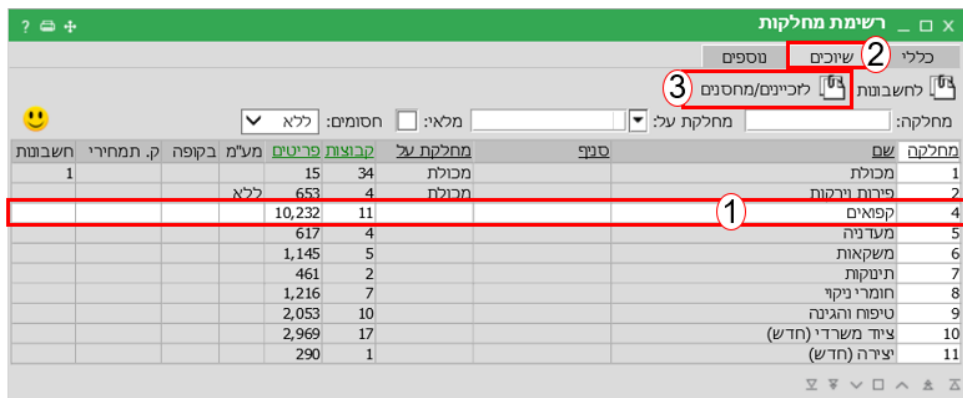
רשימת מחלקות

כללי | שיוכים | נוספים

2

לחשבונות | לזכיינים/מחסנים

3

מחלקה: | מחלקת על: | מלאי: | חסומים: ללא

| מחלקה | שם | סניף | מחלקת על | קבוצות | פריטים | מע"מ | בקופה | ק. תמחירי | חשבונות |
|---|---|---|---|---|---|---|---|---|---|
| 1 | מכולת | | מכולת | 34 | 15 | | | | 1 |
| 2 | פירות וירקות | | מכולת | 4 | 653 | ללא | | | |
| 4 | קפאים | | | 11 | 10,232 | | | | |
| 5 | מעדניה | | | 4 | 617 | | | | |
| 6 | משקאות | | | 5 | 1,145 | | | | |
| 7 | תינוקות | | | 2 | 461 | | | | |
| 8 | חומרי ניקוי | | | 7 | 1,216 | | | | |
| 9 | טיפוח והגינה | | | 10 | 2,053 | | | | |
| 10 | ציוד משרדי (חדש) | | | 17 | 2,969 | | | | |
| 11 | יצירה (חדש) | | | 1 | 290 | | | | |

1